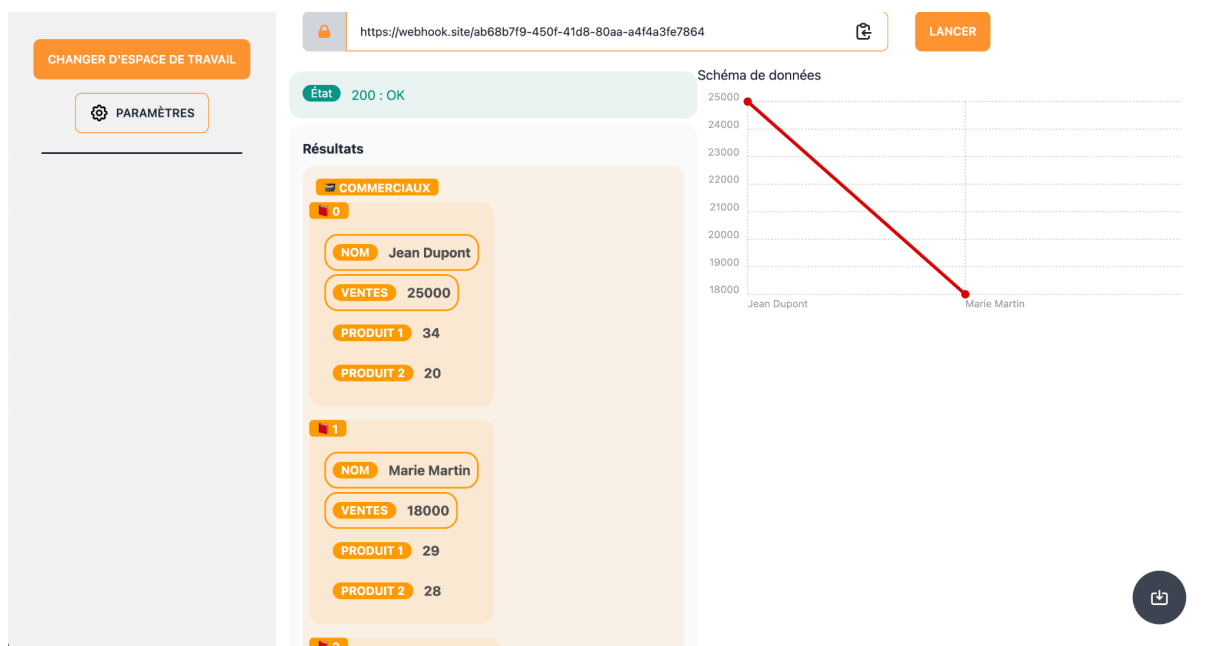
CHANGER D'ESPACE DE TRAVAIL

PARAMÈTRES

https://webhook.site/ab68b7f9-450f-41d8-80aa-a4f4a3fe7864

LANCER

État 200 : OK

Résultats

COMMERCIAUX

0

NOM Jean Dupont

VENTES 25000

PRODUIT 1 34

PRODUIT 2 20

1

NOM Marie Martin

VENTES 18000

PRODUIT 1 29

PRODUIT 2 28

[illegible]

Schéma de données

25000
24000
23000
22000
21000
20000
19000
18000

Jean Dupont
Marie Martin